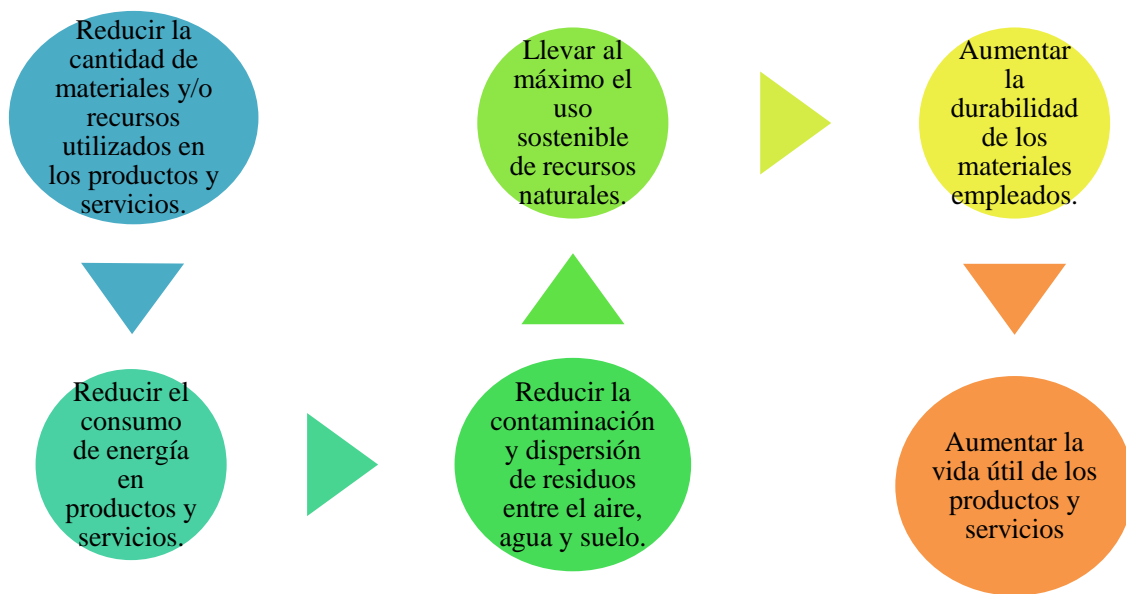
Reducir la cantidad de materiales y/o recursos utilizados en los productos y servicios.

Reducir el consumo de energía en productos y servicios.

Reducir la contaminación y dispersión de residuos entre el aire, agua y suelo.

Llevar al máximo el uso sostenible de recursos naturales.

Aumentar la durabilidad de los materiales empleados.

Aumentar la vida útil de los productos y servicios